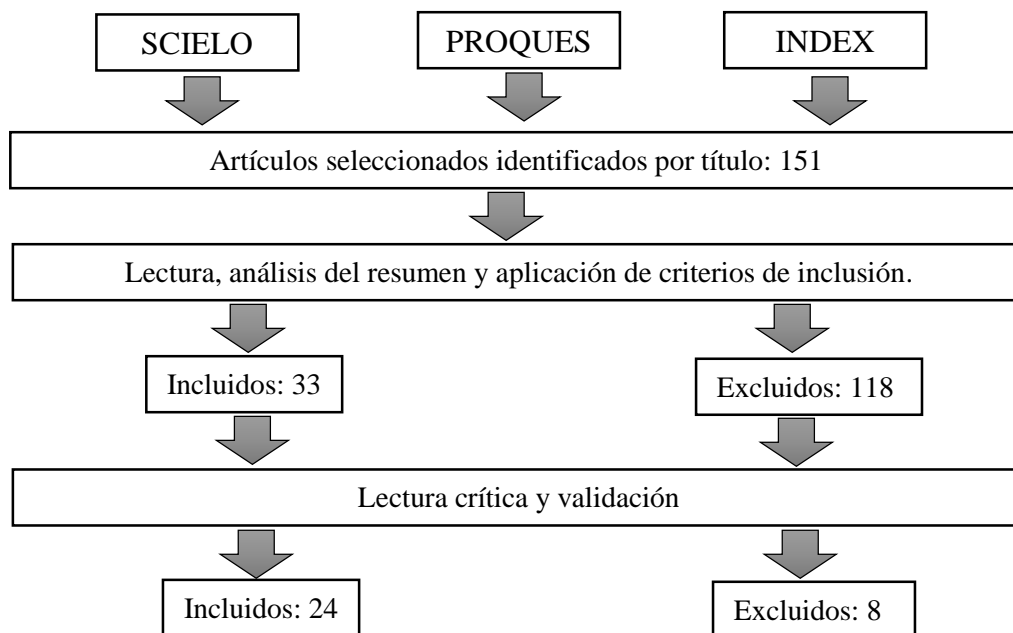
SCIELO

PROQUES

INDEX

Artículos seleccionados identificados por título: 151

Lectura, análisis del resumen y aplicación de criterios de inclusión.

Incluidos: 33

Excluidos: 118

Lectura crítica y validación

Incluidos: 24

Excluidos: 8